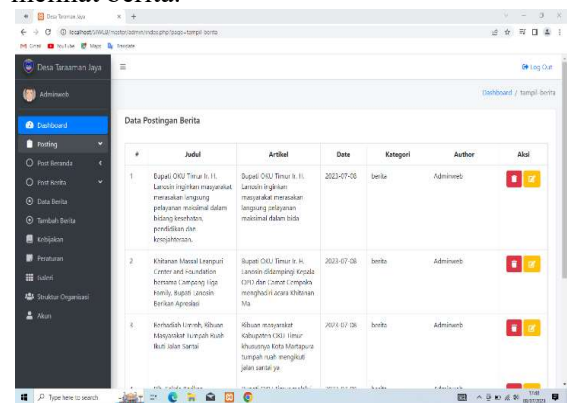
melihat berita.

Desa Taraman Jaya

localhost/SIWUJI/roster/admin/index.php?page=tampil-berita

Gmail YouTube Maps Translate

Desa Taraaman Jaya

Log Out

Adminweb

Dashboard / tampil-berita

Dashboard

Posting

Post Beranda

Post Berita

Data Berita

Tambah Berita

Kebijakan

Peraturan

Sulini

Struktur Organisasi

Akun

Data Postingan Berita

| # | Judul | Artikel | Date | Kategori | Author | Aksi |
|---|---|---|---|---|---|---|
| 1 | Bupati OKU Timur Ir. H. Lanosin inginkan masyarakat merasakan langsung pelayanan maksimal dalam bidang kesehatan, pendidikan dan kesejahteraan. | Bupati OKU Timur Ir. H. Lanosin inginkan masyarakat merasakan langsung pelayanan maksimal dalam bida | 2023-07-08 | berita | Adminweb | |
| 2 | Khitanan Massal Leanpuri Center and Foundation bersama Campang Tiga Family, Bupati Lanosin Berikan Apresiasi | Bupati OKU Timur Ir. H. Lanosin didampingi Kepala OPD dan Camat Cempaka menghadiri acara Khitanan Ma | 2023-07-08 | berita | Adminweb | |
| 3 | Berbadah Ibadah, Ribuan Masyarakat Tumpah Ruah Ikuti Jalan Santai | Ribuan masyarakat Kabupaten OKU Timur khususnya Kota Martapura tumpah ruah mengikuti jalan santai ya | 2023-07-06 | berita | Adminweb | |

Type here to search